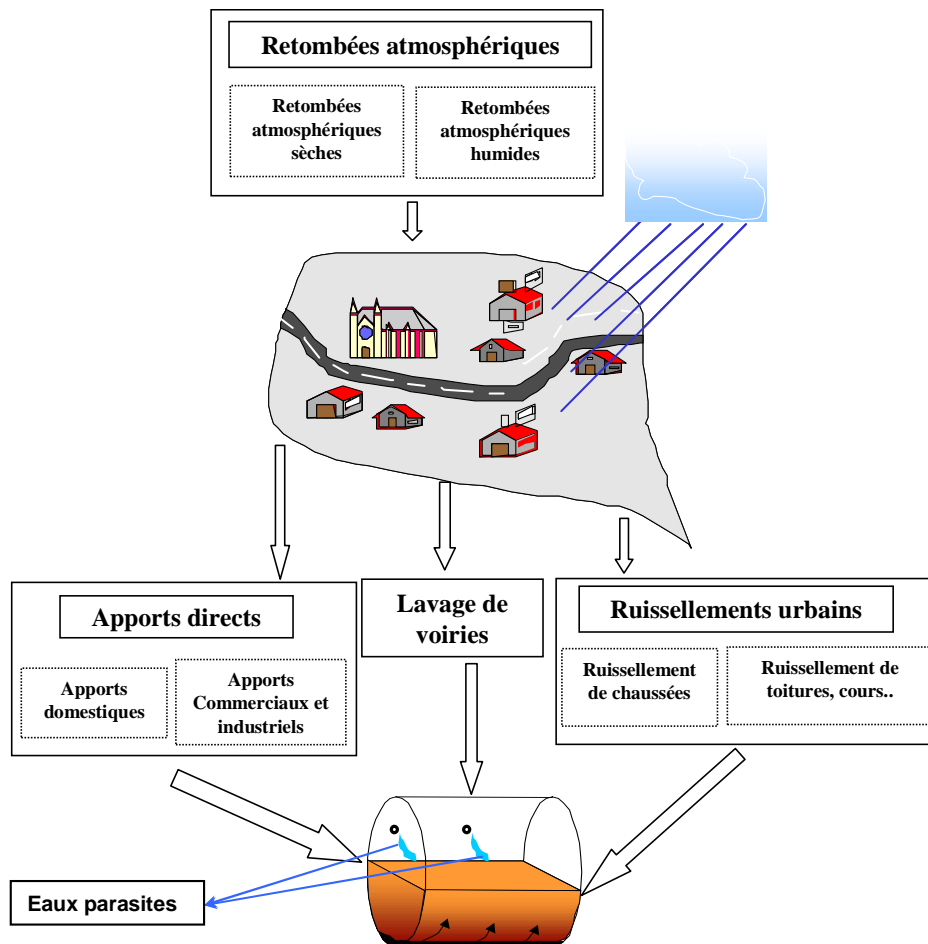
Retombées atmosphériques

Retombées atmosphériques sèches

Retombées atmosphériques humides

Apports directs

Apports domestiques

Apports Commerciaux et industriels

Lavage de voiries

Ruissellements urbains

Ruissellement de chaussées

Ruissellement de toitures, cours..

Eaux parasites